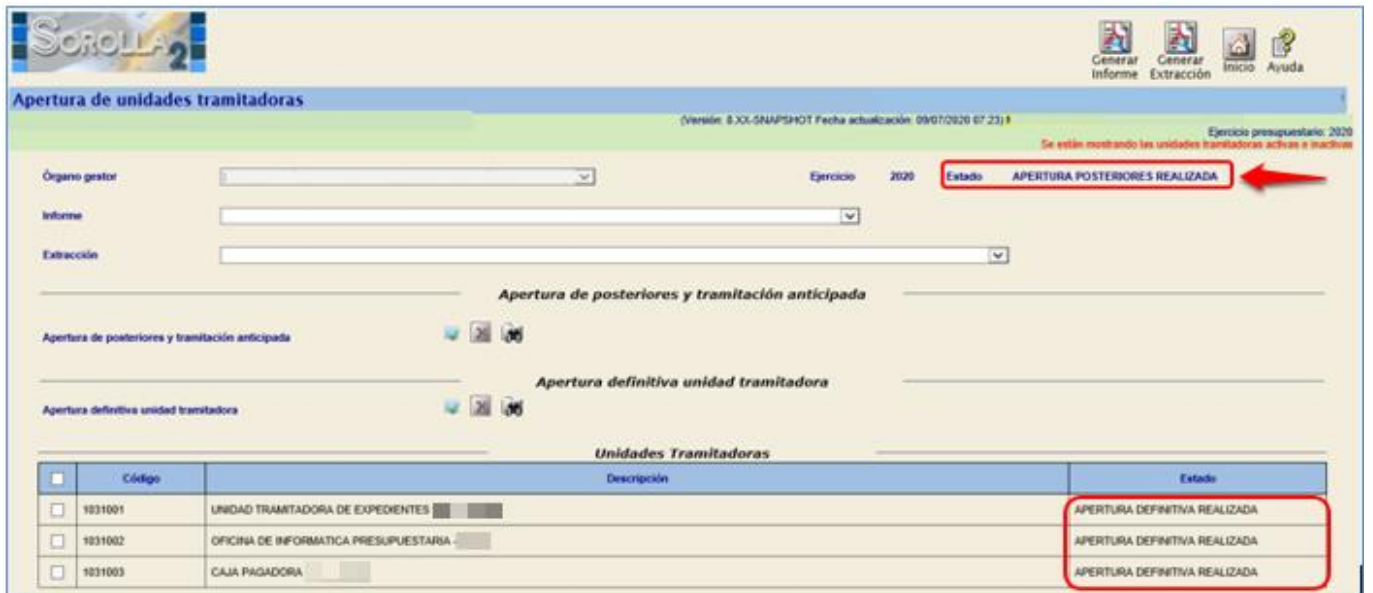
SOROLLA 2

Generar Informe | Generar Extracción | Inicio | Ayuda

Apertura de unidades tramitadoras

(Versión: 8.XX-SNAPSHOT Fecha actualización: 09/07/2020 07:23)

Ejercicio presupuestario: 2020
Se están mostrando las unidades tramitadoras activas e inactivas

Órgano gestor

Ejercicio 2020 Estado APERTURA POSTERIORES REALIZADA

Informe

Extracción

Apertura de posteriores y tramitación anticipada

Apertura de posteriores y tramitación anticipada

Apertura definitiva unidad tramitadora

Apertura definitiva unidad tramitadora

Unidades Tramitadoras

| | Código | Descripción | Estado |
|---|---|---|---|
| | 1031001 | UNIDAD TRAMITADORA DE EXPEDIENTES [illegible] | APERTURA DEFINITIVA REALIZADA |
| | 1031002 | OFICINA DE INFORMATICA PRESUPUESTARIA - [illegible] | APERTURA DEFINITIVA REALIZADA |
| | 1031003 | CAJA PAGADORA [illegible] | APERTURA DEFINITIVA REALIZADA |